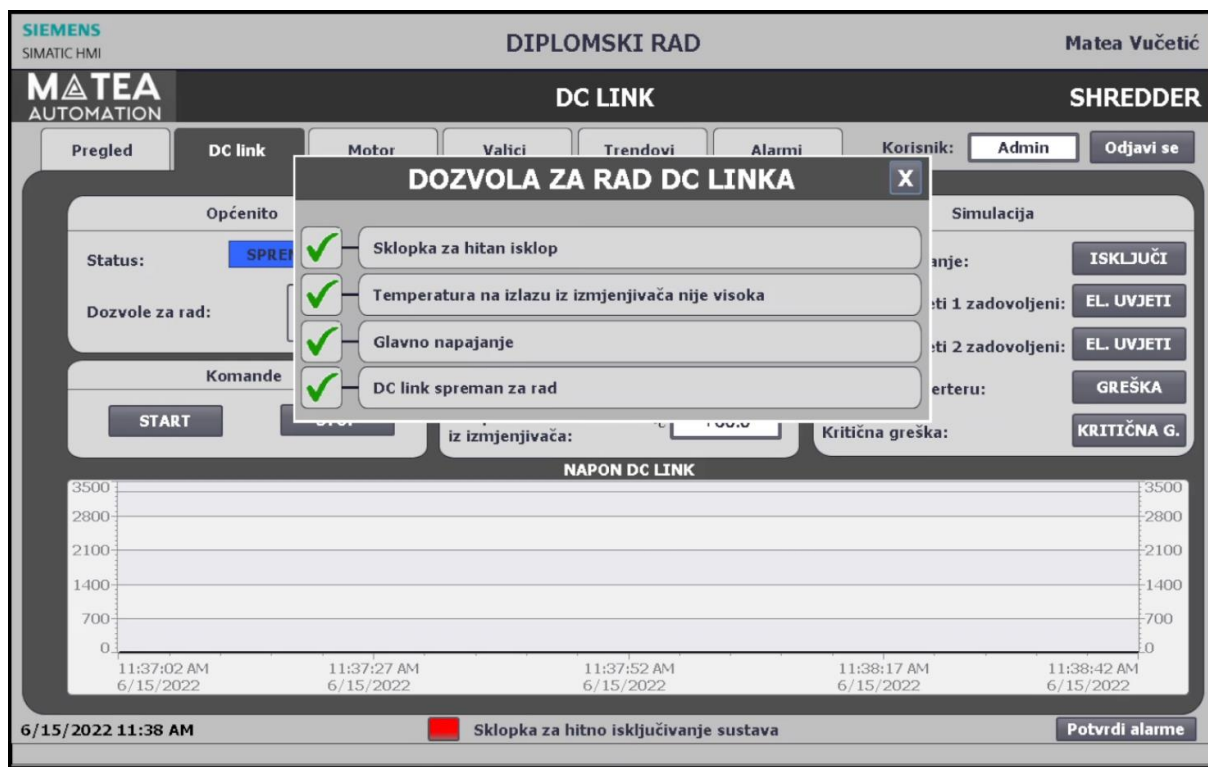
SIEMENS
SIMATIC HMI

DIPLOMSKI RAD

Matea Vučetić

MATEA
AUTOMATION

DC LINK

SHREDDER

Pregled | DC link | Motor | Valjci | Trendovi | Alarmi

Korisnik: Admin

Odjavi se

DOZVOLA ZA RAD DC LINKA

X

Sklopka za hitan isklop

Temperatura na izlazu iz izmjenjivača nije visoka

Glavno napajanje

DC link spreman za rad

Općenito

Status: SPRE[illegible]

Dozvole za rad:

Komande

START

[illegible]

iz izmjenjivača:

Simulacija

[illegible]nje: ISKLJUČI

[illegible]ti 1 zadovoljeni: EL. UVJETI

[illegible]ti 2 zadovoljeni: EL. UVJETI

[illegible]erteru: GREŠKA

Kritična greška: KRITIČNA G.

NAPON DC LINK

3500
2800
2100
1400
700
0

11:37:02 AM 6/15/2022
11:37:27 AM 6/15/2022
11:37:52 AM 6/15/2022
11:38:17 AM 6/15/2022
11:38:42 AM 6/15/2022

6/15/2022 11:38 AM

Sklopka za hitno isključivanje sustava

Potvrdi alarme